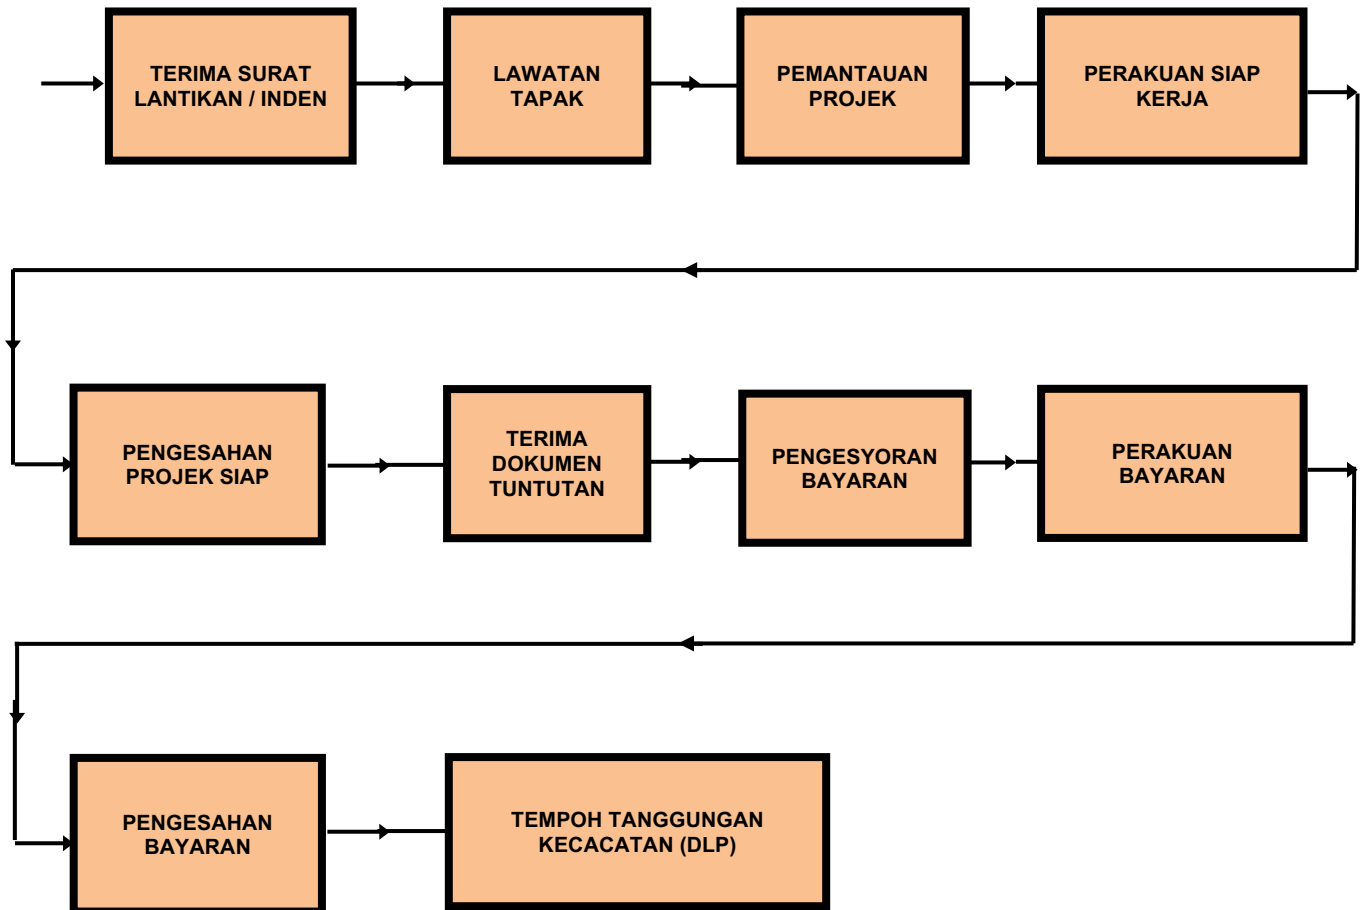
TERIMA SURAT LANTIKAN / INDEN

LAWATAN TAPAK

PEMANTAUAN PROJEK

PERAKUAN SIAP KERJA

PENGESAHAN PROJEK SIAP

TERIMA DOKUMEN TUNTUTAN

PENGESYORAN BAYARAN

PERAKUAN BAYARAN

PENGESAHAN BAYARAN

TEMPOH TANGGUNGAN KECACATAN (DLP)